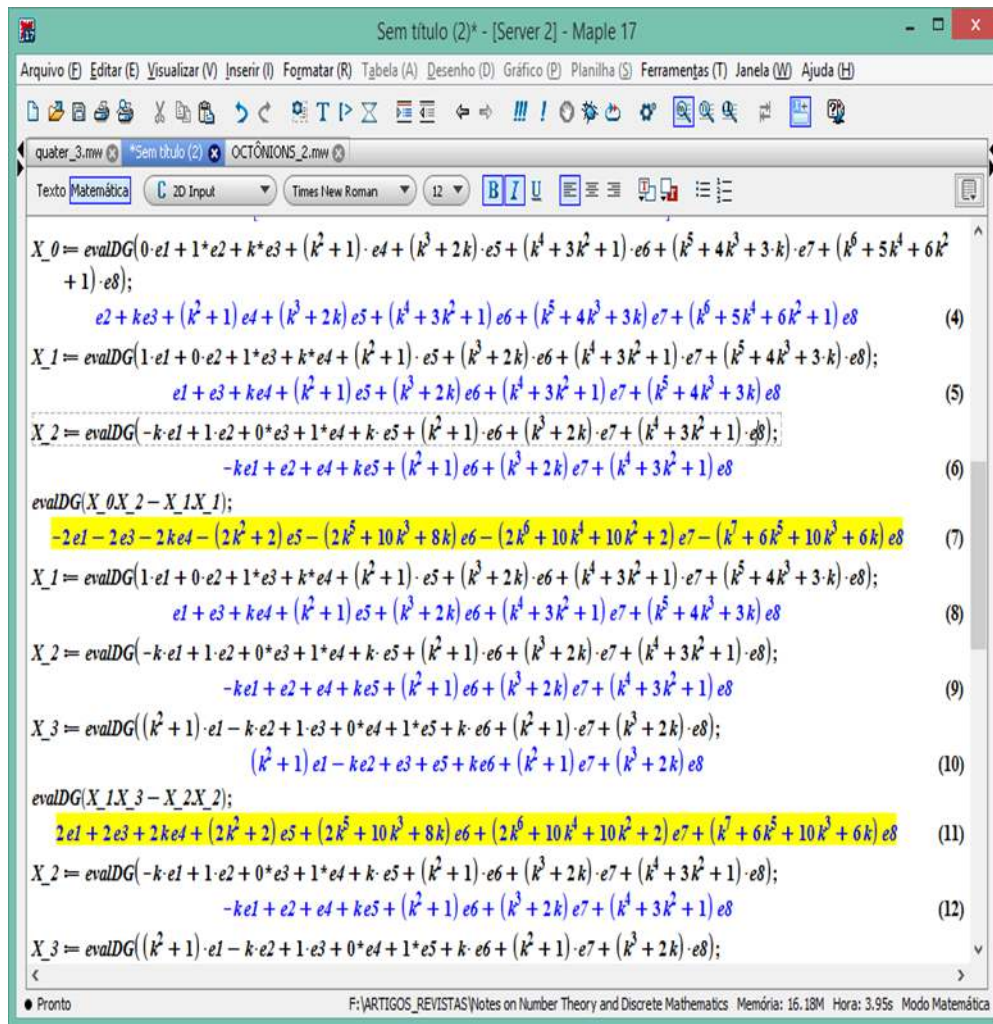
Sem título (2)* - [Server 2] - Maple 17

Arquivo (F) Editar (E) Visualizar (V) Inserir (I) Formatar (R) Tabela (A) Desenho (D) Gráfico (P) Planilha (S) Ferramentas (T) Janela (W) Ajuda (H)

quater_3.mw *Sem título (2) OCTÔNIONS_2.mw

Texto Matemática 2D Input Times New Roman 12 B I U

$X\_0 := evalDG(0\cdot e1 + 1*e2 + k*e3 + (k^2+1)\cdot e4 + (k^3+2k)\cdot e5 + (k^4+3k^2+1)\cdot e6 + (k^5+4k^3+3\cdot k)\cdot e7 + (k^6+5k^4+6k^2+1)\cdot e8);$

$e2 + ke3 + (k^2+1)e4 + (k^3+2k)e5 + (k^4+3k^2+1)e6 + (k^5+4k^3+3k)e7 + (k^6+5k^4+6k^2+1)e8$ (4)

$X\_1 := evalDG(1\cdot e1 + 0\cdot e2 + 1*e3 + k*e4 + (k^2+1)\cdot e5 + (k^3+2k)\cdot e6 + (k^4+3k^2+1)\cdot e7 + (k^5+4k^3+3\cdot k)\cdot e8);$

$e1 + e3 + ke4 + (k^2+1)e5 + (k^3+2k)e6 + (k^4+3k^2+1)e7 + (k^5+4k^3+3k)e8$ (5)

$X\_2 := evalDG(-k\cdot e1 + 1\cdot e2 + 0*e3 + 1*e4 + k\cdot e5 + (k^2+1)\cdot e6 + (k^3+2k)\cdot e7 + (k^4+3k^2+1)\cdot e8);$

$-ke1 + e2 + e4 + ke5 + (k^2+1)e6 + (k^3+2k)e7 + (k^4+3k^2+1)e8$ (6)

$evalDG(X\_0X\_2 - X\_1X\_1);$

$-2e1 - 2e3 - 2ke4 - (2k^2+2)e5 - (2k^5+10k^3+8k)e6 - (2k^6+10k^4+10k^2+2)e7 - (k^7+6k^5+10k^3+6k)e8$ (7)

$X\_1 := evalDG(1\cdot e1 + 0\cdot e2 + 1*e3 + k*e4 + (k^2+1)\cdot e5 + (k^3+2k)\cdot e6 + (k^4+3k^2+1)\cdot e7 + (k^5+4k^3+3\cdot k)\cdot e8);$

$e1 + e3 + ke4 + (k^2+1)e5 + (k^3+2k)e6 + (k^4+3k^2+1)e7 + (k^5+4k^3+3k)e8$ (8)

$X\_2 := evalDG(-k\cdot e1 + 1\cdot e2 + 0*e3 + 1*e4 + k\cdot e5 + (k^2+1)\cdot e6 + (k^3+2k)\cdot e7 + (k^4+3k^2+1)\cdot e8);$

$-ke1 + e2 + e4 + ke5 + (k^2+1)e6 + (k^3+2k)e7 + (k^4+3k^2+1)e8$ (9)

$X\_3 := evalDG((k^2+1)\cdot e1 - k\cdot e2 + 1\cdot e3 + 0*e4 + 1*e5 + k\cdot e6 + (k^2+1)\cdot e7 + (k^3+2k)\cdot e8);$

$(k^2+1)e1 - ke2 + e3 + e5 + ke6 + (k^2+1)e7 + (k^3+2k)e8$ (10)

$evalDG(X\_1X\_3 - X\_2X\_2);$

$2e1 + 2e3 + 2ke4 + (2k^2+2)e5 + (2k^5+10k^3+8k)e6 + (2k^6+10k^4+10k^2+2)e7 + (k^7+6k^5+10k^3+6k)e8$ (11)

$X\_2 := evalDG(-k\cdot e1 + 1\cdot e2 + 0*e3 + 1*e4 + k\cdot e5 + (k^2+1)\cdot e6 + (k^3+2k)\cdot e7 + (k^4+3k^2+1)\cdot e8);$

$-ke1 + e2 + e4 + ke5 + (k^2+1)e6 + (k^3+2k)e7 + (k^4+3k^2+1)e8$ (12)

$X\_3 := evalDG((k^2+1)\cdot e1 - k\cdot e2 + 1\cdot e3 + 0*e4 + 1*e5 + k\cdot e6 + (k^2+1)\cdot e7 + (k^3+2k)\cdot e8);$

Pronto F:\ARTIGOS_REVISTAS\Notes on Number Theory and Discrete Mathematics Memória: 16.18M Hora: 3.95s Modo Matemática